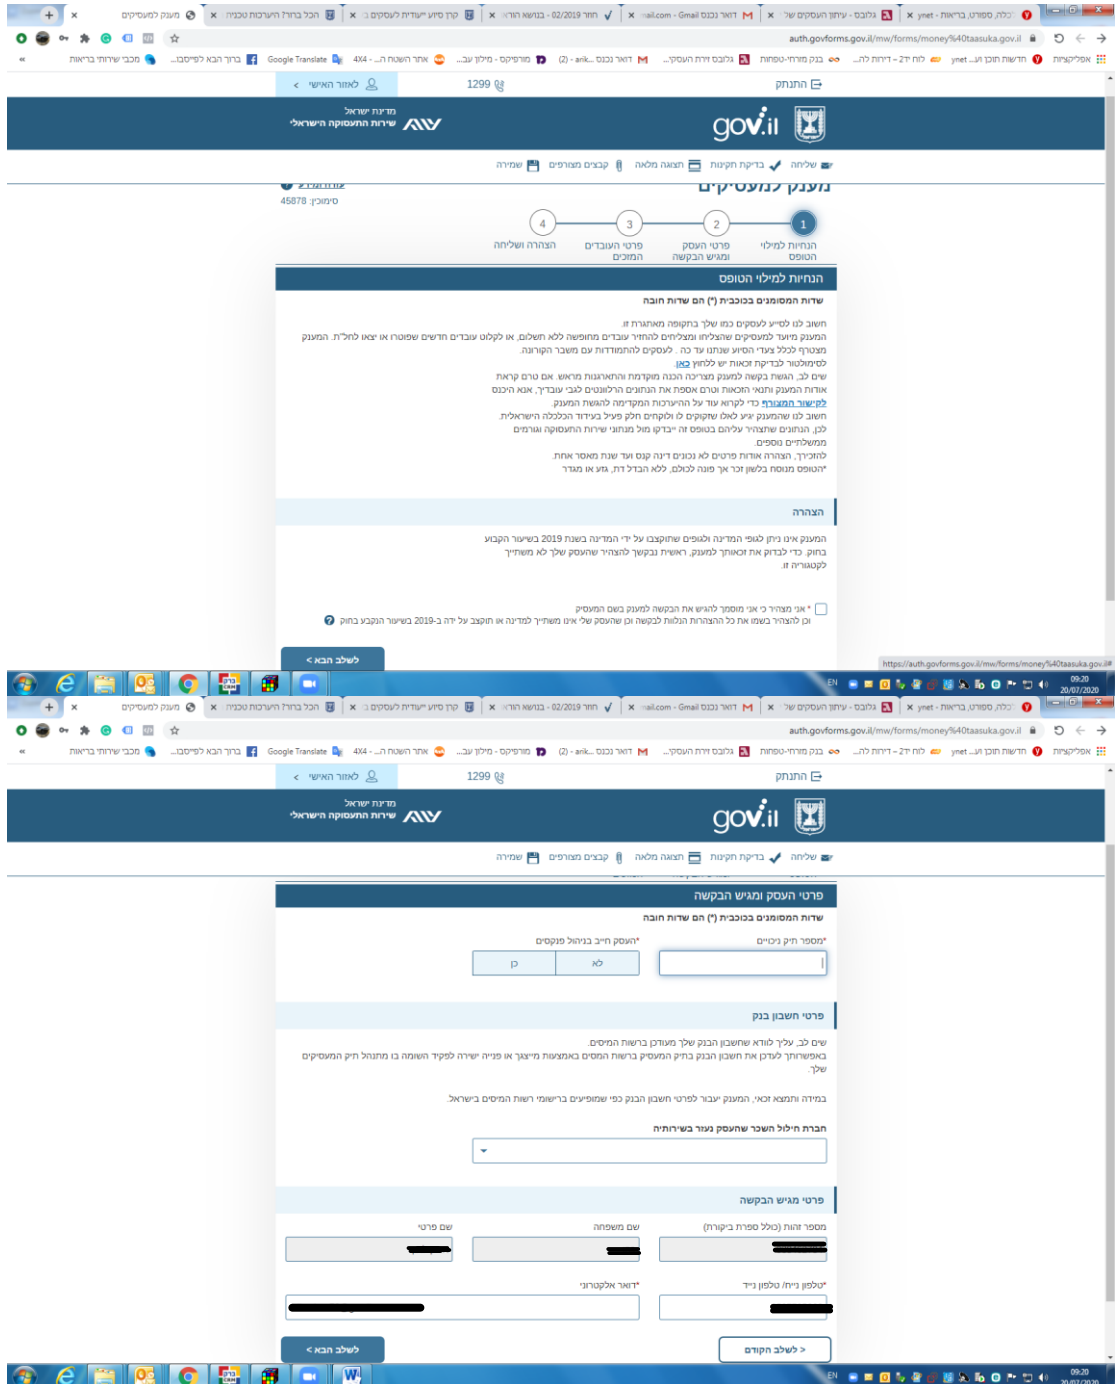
מענק למעסיקים | הכל ברור? הערכות טכנוי | קרן סיוע ייעודית לעסקים | חוזר 02/2019 - בנושא הוראו | דואר נכנס - Gmail ail.com | גלובס - עיתון העסקים של | ynet - חדשות, כלכלה, ספורט, בריאות

auth.govforms.gov.il/mw/forms/money%40taasuka.gov.il

אפליקציות | חדשות תוכן ynet | כלה ב- 2 רדיו - דירות ב | בנק מזרחי-טפחות | גלובס דירות העסקי | דואר נכנס - arik (2) | מורפיקס - מילון עב | אתר השחמט - 4X4 | Google Translate | ברוך הבא לפייסבוק | מכבי שירותי בריאות

התנתק | 1299 | לאזור האישי

gov.il | מדינת ישראל שירות התעסוקה הישראלי

שליחה | בדיקת תקינות | הצגה מלאה | קבצים מצורפים | שמירה

מענק למעסיקים
סימוכין: 45878

1 הנחיות למילוי הטופס | 2 פרטי העסק ומגיש הבקשה | 3 פרטי העובדים המוכים | 4 הצהרה ושליחה

הנחיות למילוי הטופס

שדות המסומנים בכוכבית (*) הם שדות חובה

חשוב לנו לסייע לעסקים כמו שלך בתקופה מאתגרת זו.
המענק מיועד למעסיקים שהצליחו להחזיר עובדים מחופשה ללא תשלום, או קלטו עובדים חדשים שפוטרו או יצאו לחל"ת. המענק מצטרף לכלל צעדי הסיוע שניתנו עד כה . לעסקים להתמודדות עם משבר הקורונה.
לסימולטור לבדיקת זכאות יש ללחוץ כאן
שים לב, הגשת בקשה למענק מצריכה הכנה מוקדמת והתארגנות מראש. אנא טרם קראת אודות המענק ותנאי הזכאות וטרם אספת את הנתונים הרלוונטים לגבי עובדיך, אנא היכנס לקישור המצורף כדי לקרוא עוד על ההיערכות המקדימה להגשת המענק.
חשוב לנו שהמענק יגיע לאלו שקופים לו ולוקחים חלק פעיל בעידוד הכלכלה הישראלית.
לכן, הנתונים שתצהיר עליהם בטופס זה ייבדקו מול מנתוני שירות התעסוקה וגורמים ממשלתיים נוספים.
להזכירך, הצהרה אודות פרטים לא נכונים דינה קנס ועד שנת מאסר.
*הטופס מנוסח בלשון זכר אך פונה לכולם, ללא הבדל דת, גזע מין או מגדר

הצהרה

המענק אינו ניתן לגופי המדינה ולגופים שתוקצבו על ידי המדינה בשנת 2019 בשיעור הקבוע בחוק. כדי לבדוק את זכאותך למענק, ראשית נבקשך להצהיר שהעסק שלך לא משתייך לקטגוריה זו.

* אני מצהיר כי אני מוסמך להגיש את הבקשה למענק בשם המעסיק וכן להצהיר בשמו את כל ההצהרות הנלוות לבקשה וכן שהעסק שלי אינו משתייך למדינה או תוקצב על ידה ב-2019 בשיעור הנקבע בחוק

לשלב הבא >

https://auth.govforms.gov.il/mw/forms/money%40taasuka.gov.il#

EN 09:20 20/07/2020

פרטי העסק ומגיש הבקשה

שדות המסומנים בכוכבית (*) הם שדות חובה

*מספר תיק ניכויים | *העסק חייב בניהול פנקסים
לא | כן

פרטי חשבון בנק

שים לב, עליך לוודא שחשבון הבנק שלך מעודכן ברשות המיסים.
באפשרותך לעדכן את חשבון הבנק הבנק ביתק המעסיק ברשות המסים באמצעות מייצג או פנייה ישירה לפקיד השומה בו מתנהל תיק המעסיקים שלך.

במידה ותמצא זכאי, המענק יעבור לפרטי חשבון הבנק כפי שמופיעים ברישומי רשות המיסים בישראל.

חברת הליווי הסליקה שהעסק נעזר בשירותיה

פרטי מגיש הבקשה

מספר זהות (כולל ספרת ביקורת) | שם משפחה | שם פרטי

*טלפון/ נייד טלפון נייד | *דואר אלקטרוני

לשלב הבא > | < לשלב הקודם

EN 09:20 20/07/2020